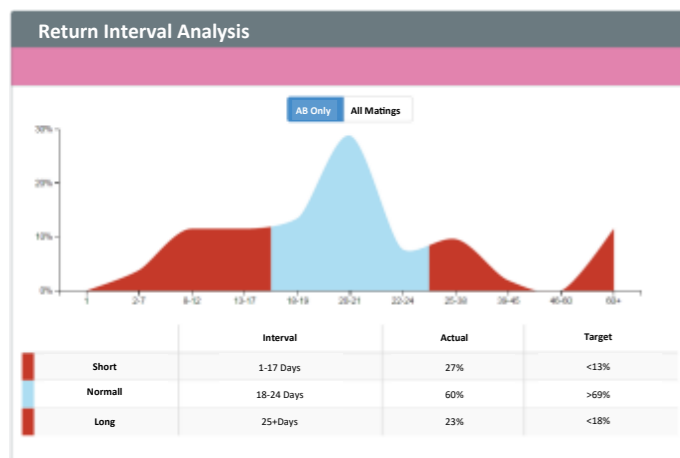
Return Interval Analysis

AB Only All Matings

30%
20%
10%
0%

1 2-7 8-12 13-17 18-19 20-21 22-24 25-38 38-45 46-60 60+

| | Interval | Actual | Target |
|---|---|---|---|
| Short | 1-17 Days | 27% | <13% |
| Normall | 18-24 Days | 60% | >69% |
| Long | 25+Days | 23% | <18% |